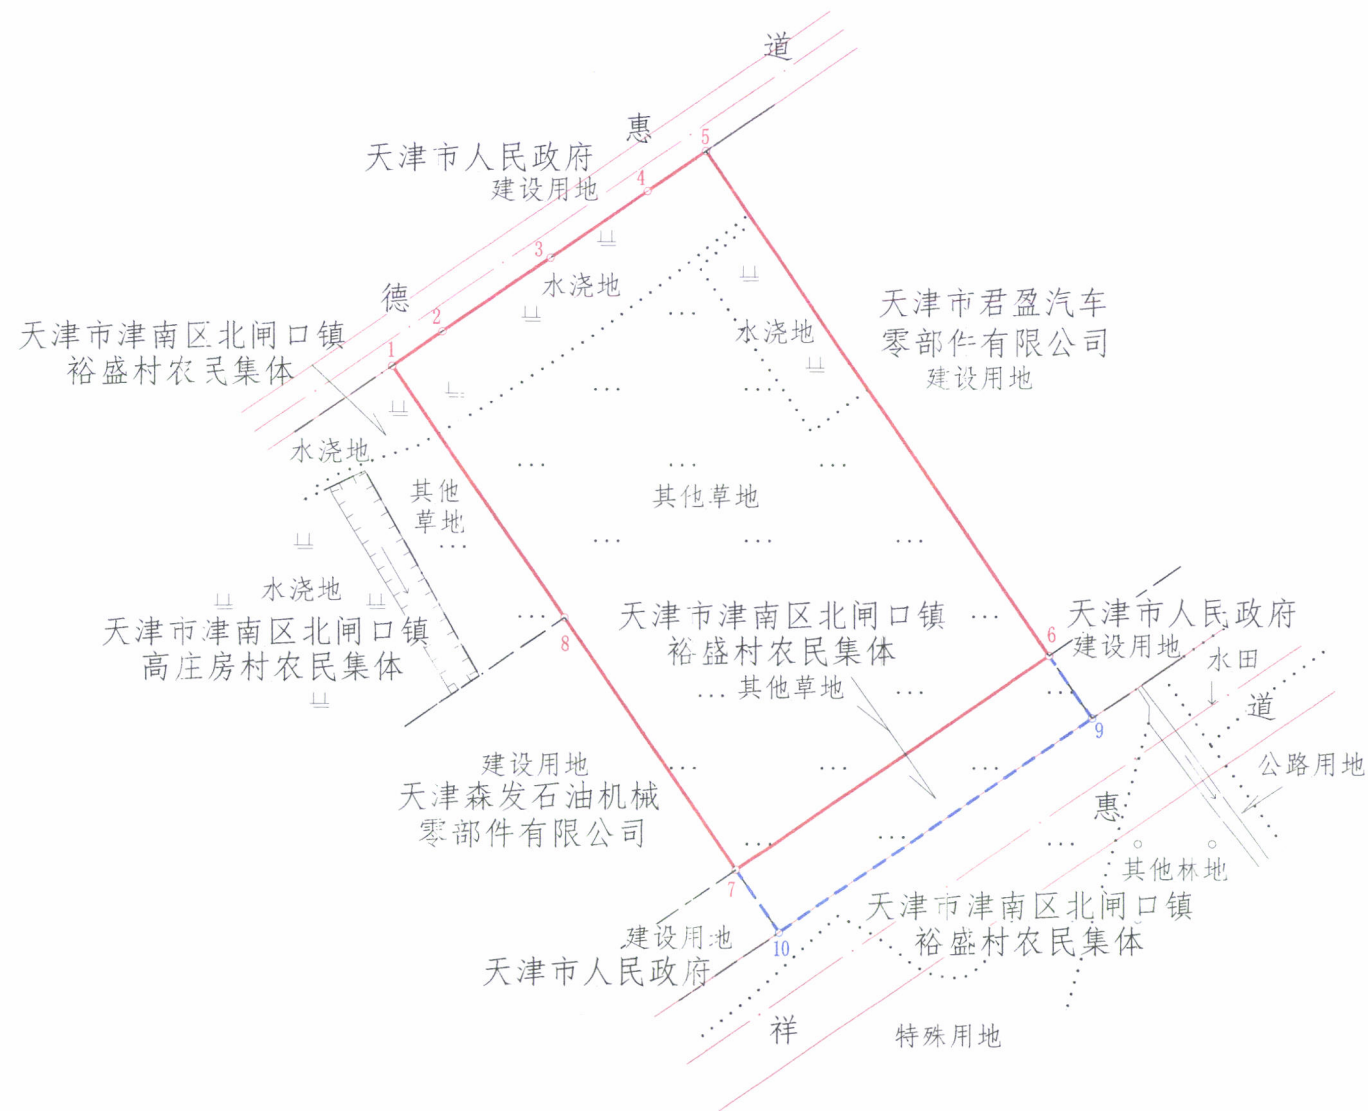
道
惠
5
天津市人民政府
建设用地
4
3
水浇地
德
2
天津市津南区北闸口镇
裕盛村农民集体
1
水浇地
天津市君盈汽车
零部件有限公司
建设用地
水浇地
其他
草地
其他草地
水浇地
天津市津南区北闸口镇
高庄房村农民集体
8
天津市津南区北闸口镇
裕盛村农民集体
其他草地
6
天津市人民政府
建设用地
水田
9
道
公路用地
建设用地
天津森发石油机械
零部件有限公司
惠
其他林地
7
天津市津南区北闸口镇
裕盛村农民集体
建设用地
10
天津市人民政府
祥
特殊用地